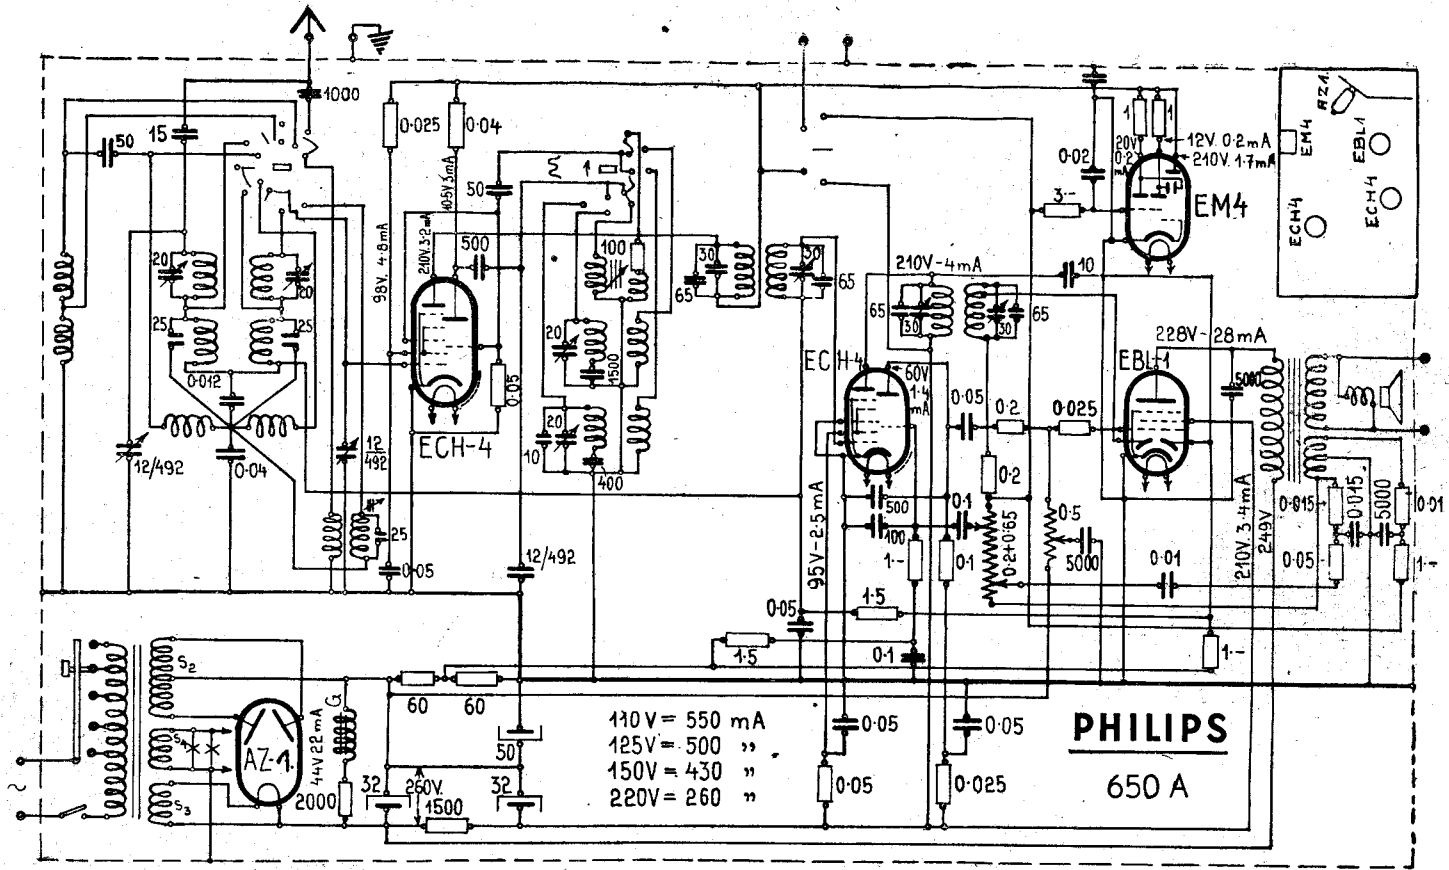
1000
50
15
0·025
0·04
98V. 4·8mA
210V. 3·2mA
40·5V. 5mA
50
1
500
20
20
25
25
0·012
12/492
0·04
12/492
100
20
1500
20
10
400
30
65
30
65
0·05
ECH-4
25
0·05
12/492
0·05
210V-4mA
65
30
30
65
ECH-4
60V
1·4
mA
95V-2·5mA
500
100
1·5
0·1
1·5
0·05
0·2
0·2
0·025
0·1
0·2÷0·65
0·5
5000
1·-
0·1
0·01
0·02
1
1
20V
0·2mA
12V. 0·2mA
210V. 1·7mA
3·-
EM4
10
228V-28mA
5000
EBL1
210V. 3·4mA
249V
0·015
0·015
5000
0·01
0·05
1·-
1·-
EM4
AZ1
EBL1
ECH4
ECH4
S2
S4
S3
AZ-1
44V 22mA
G
2000
60
60
50
32
260V
1500
32
110V = 550 mA
125V = 500 "
150V = 430 "
220V = 260 "
0·05
0·05
0·05
0·025
PHILIPS
650 A